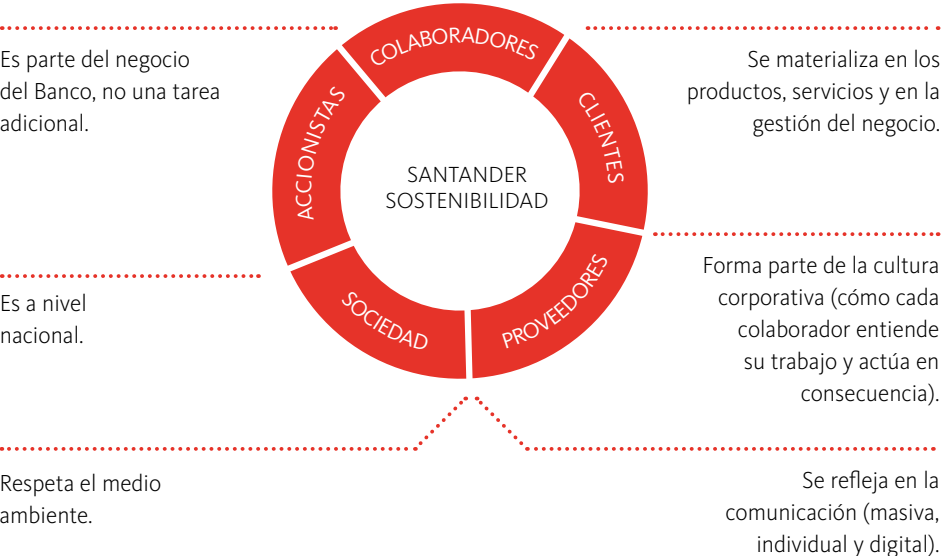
Es parte del negocio del Banco, no una tarea adicional.

Es a nivel nacional.

Respeta el medio ambiente.

COLABORADORES

ACCIONISTAS

CLIENTES

SANTANDER SOSTENIBILIDAD

SOCIEDAD

PROVEEDORES

Se materializa en los productos, servicios y en la gestión del negocio.

Forma parte de la cultura corporativa (cómo cada colaborador entiende su trabajo y actúa en consecuencia).

Se refleja en la comunicación (masiva, individual y digital).